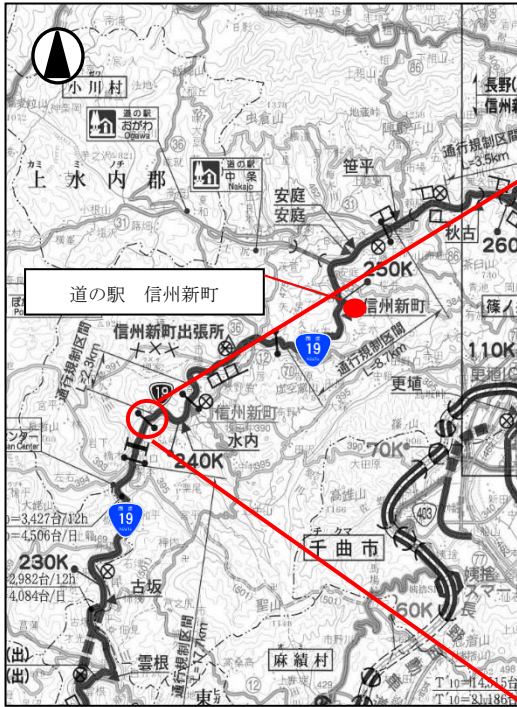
小川村
道の駅
おがわ
Ogawa
カミ
上 水 内 郡
道の駅
中条
Nakajo
笹平
安庭
安庭
通行規制区間
L=3.5km
長野
信州
秋古
260
250K
道の駅 信州新町
信州新町
篠ノ
信州新町出張所
19
通行規制区間
L=3.7km
110K
通行規制区間
L=2.9km
19
更埴
信州新町
水内
ンター
70K
240K
19
高雄山
チクマ
千曲市
=3,427台/12h
=4,506台/日
230K
2,982台/12h
4,084台/日
古坂
60K
雲根
通行規制区間
L=17.4km
麻績村
(出)
(出)
東
T'10=14,315台
T'10=21,186台